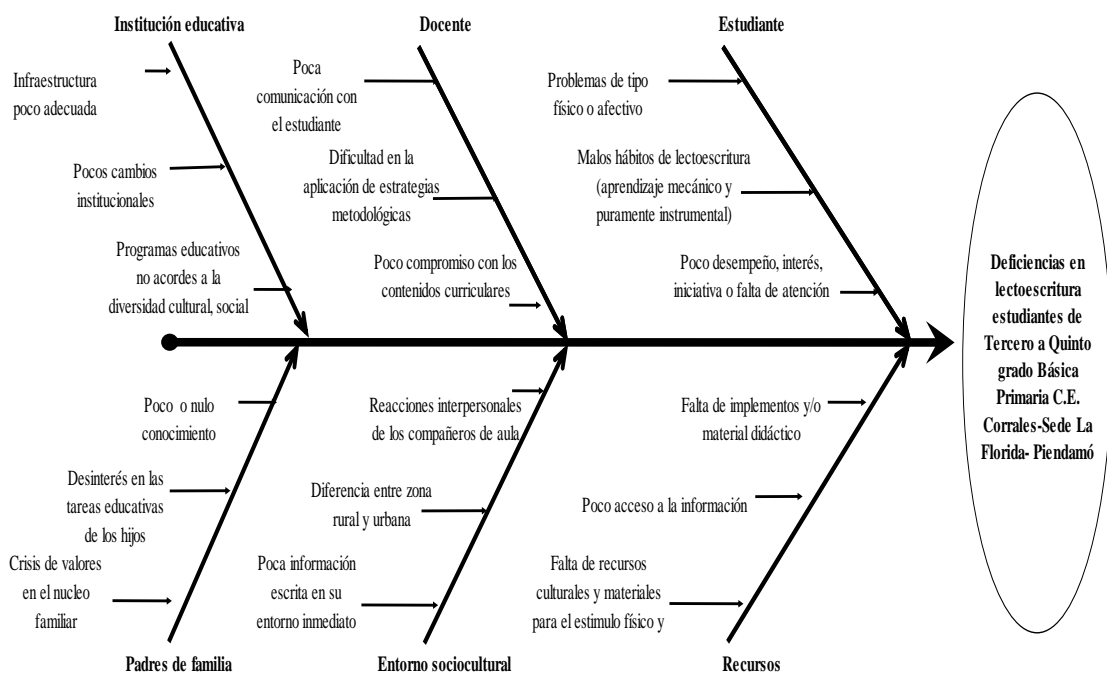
Institución educativa

Infraestructura poco adecuada

Pocos cambios institucionales

Programas educativos no acordes a la diversidad cultural, social

Docente

Poca comunicación con el estudiante

Dificultad en la aplicación de estrategias metodológicas

Poco compromiso con los contenidos curriculares

Estudiante

Problemas de tipo físico o afectivo

Malos hábitos de lectoescritura (aprendizaje mecánico y puramente instrumental)

Poco desempeño, interés, iniciativa o falta de atención

Deficiencias en lectoescritura estudiantes de Tercero a Quinto grado Básica Primaria C.E. Corrales-Sede La Florida- Piendamó

Poco o nulo conocimiento

Desinterés en las tareas educativas de los hijos

Crisis de valores en el nucleo familiar

Padres de familia

Reacciones interpersonales de los compañeros de aula

Diferencia entre zona rural y urbana

Poca información escrita en su entorno inmediato

Entorno sociocultural

Falta de implementos y/o material didáctico

Poco acceso a la información

Falta de recursos culturales y materiales para el estimulo físico y

Recursos